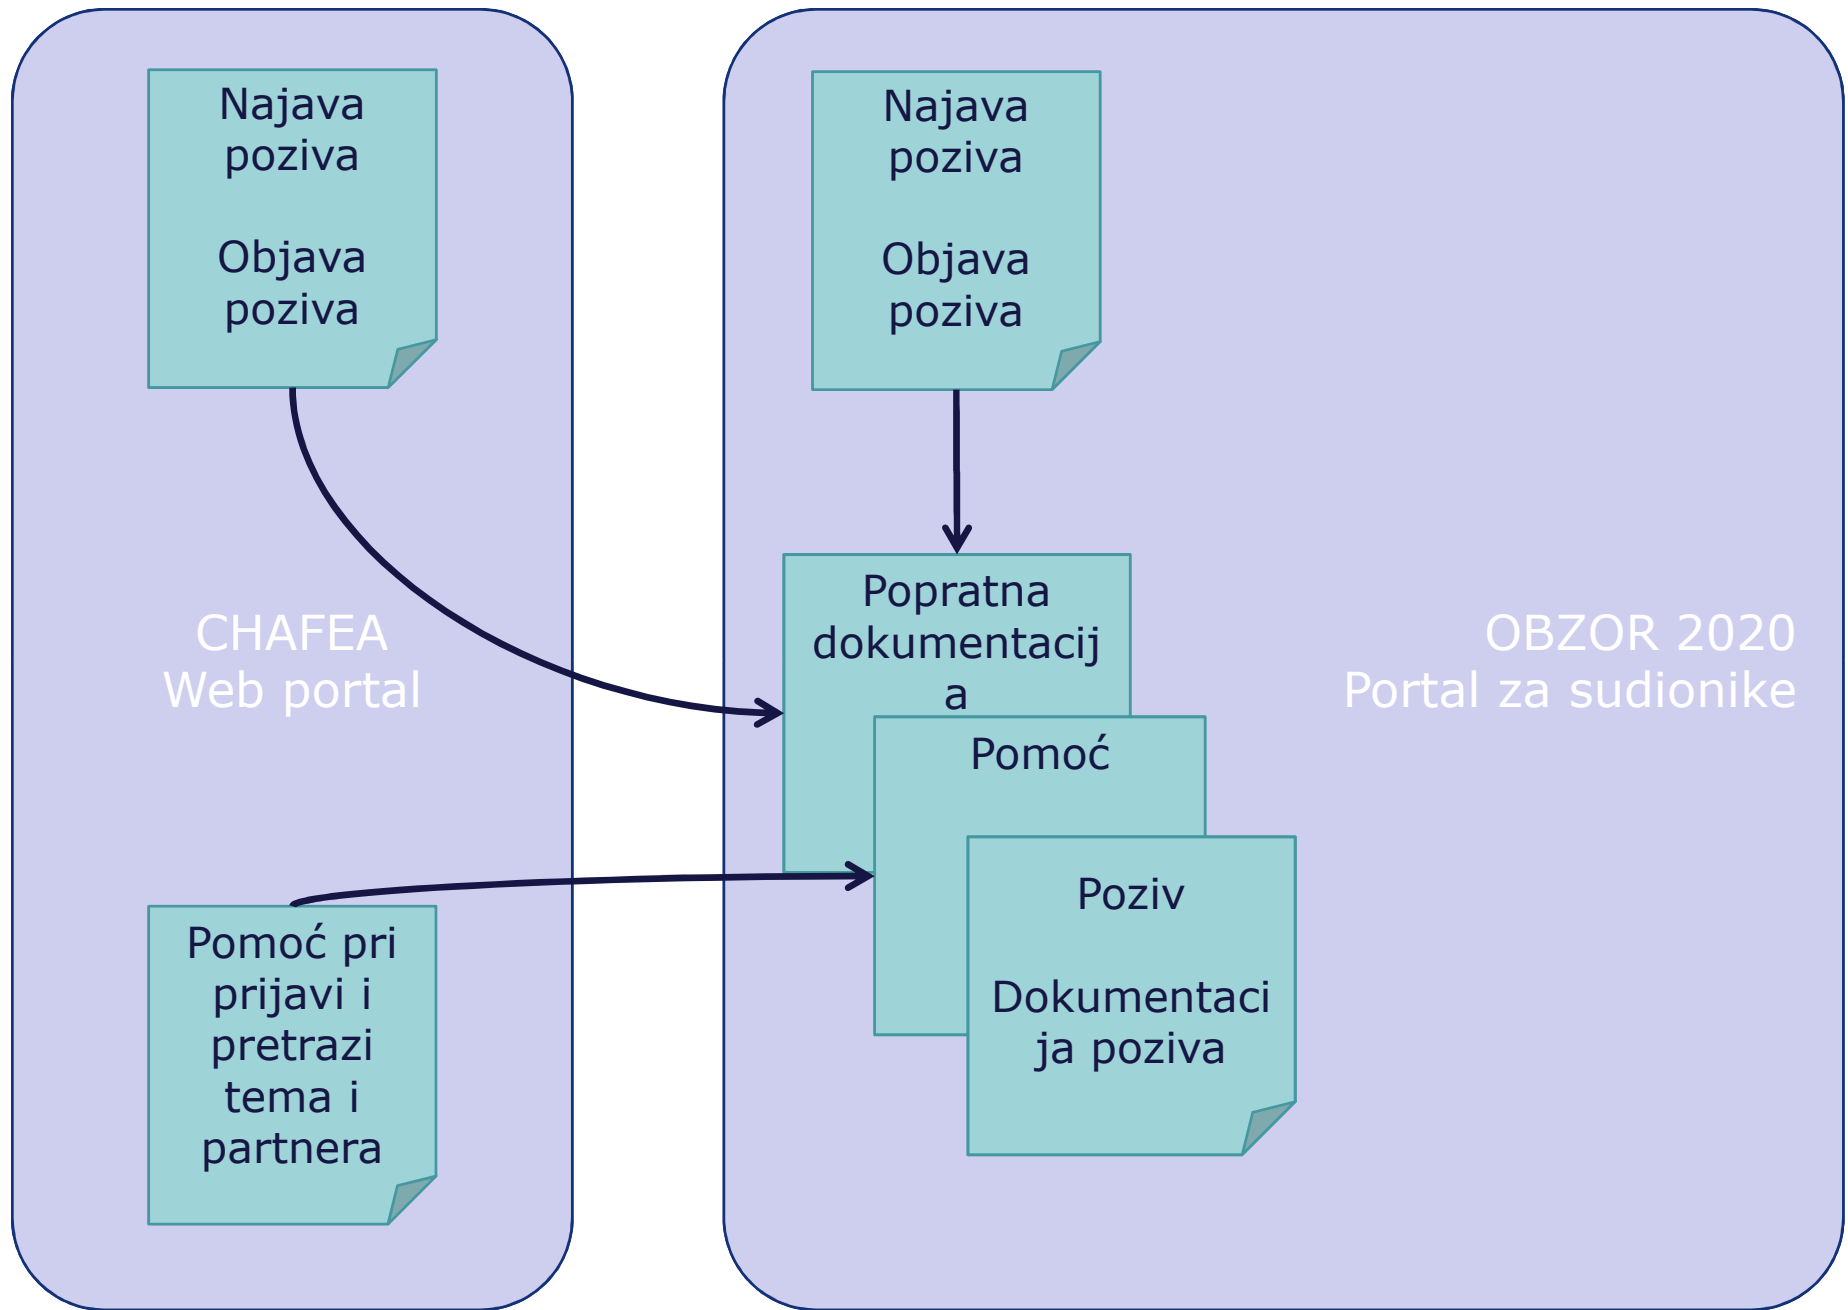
Najava poziva

Objava poziva

CHAFEA
Web portal

Pomoć pri prijavi i pretrazi tema i partnera

Najava poziva

Objava poziva

Popratna dokumentacija

Pomoć

Poziv

Dokumentacija poziva

OBZOR 2020
Portal za sudionike